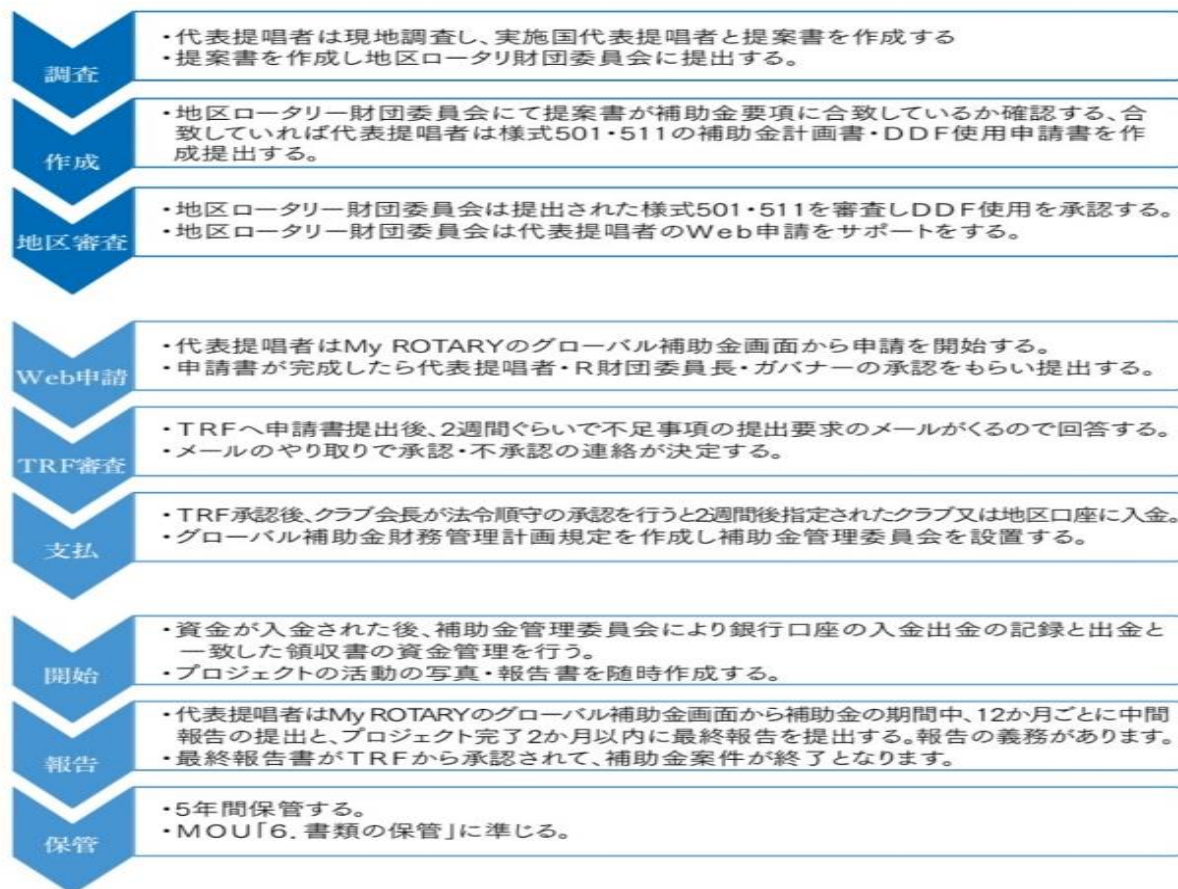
調査

・代表提唱者は現地調査し、実施国代表提唱者と提案書を作成する
・提案書を作成し地区ロータリ財団委員会に提出する。

作成

・地区ロータリー財団委員会にて提案書が補助金要項に合致しているか確認する、合致していれば代表提唱者は様式501・511の補助金計画書・DDF使用申請書を作成提出する。

地区審査

・地区ロータリー財団委員会は提出された様式501・511を審査しDDF使用を承認する。
・地区ロータリー財団委員会は代表提唱者のWeb申請をサポートをする。

Web申請

・代表提唱者はMy ROTARYのグローバル補助金画面から申請を開始する。
・申請書が完成したら代表提唱者・R財団委員長・ガバナーの承認をもらい提出する。

TRF審査

・TRFへ申請書提出後、2週間ぐらいで不足事項の提出要求のメールがくるので回答する。
・メールのやり取りで承認・不承認の連絡が決定する。

支払

・TRF承認後、クラブ会長が法令順守の承認を行うと2週間後指定されたクラブ又は地区口座に入金。
・グローバル補助金財務管理計画規定を作成し補助金管理委員会を設置する。

開始

・資金が入金された後、補助金管理委員会により銀行口座の入金出金の記録と出金と一致した領収書の資金管理を行う。
・プロジェクトの活動の写真・報告書を随時作成する。

報告

・代表提唱者はMy ROTARYのグローバル補助金画面から補助金の期間中、12か月ごとに中間報告の提出と、プロジェクト完了2か月以内に最終報告を提出する。報告の義務があります。
・最終報告書がTRFから承認されて、補助金案件が終了となります。

保管

・5年間保管する。
・MOU「6. 書類の保管」に準じる。